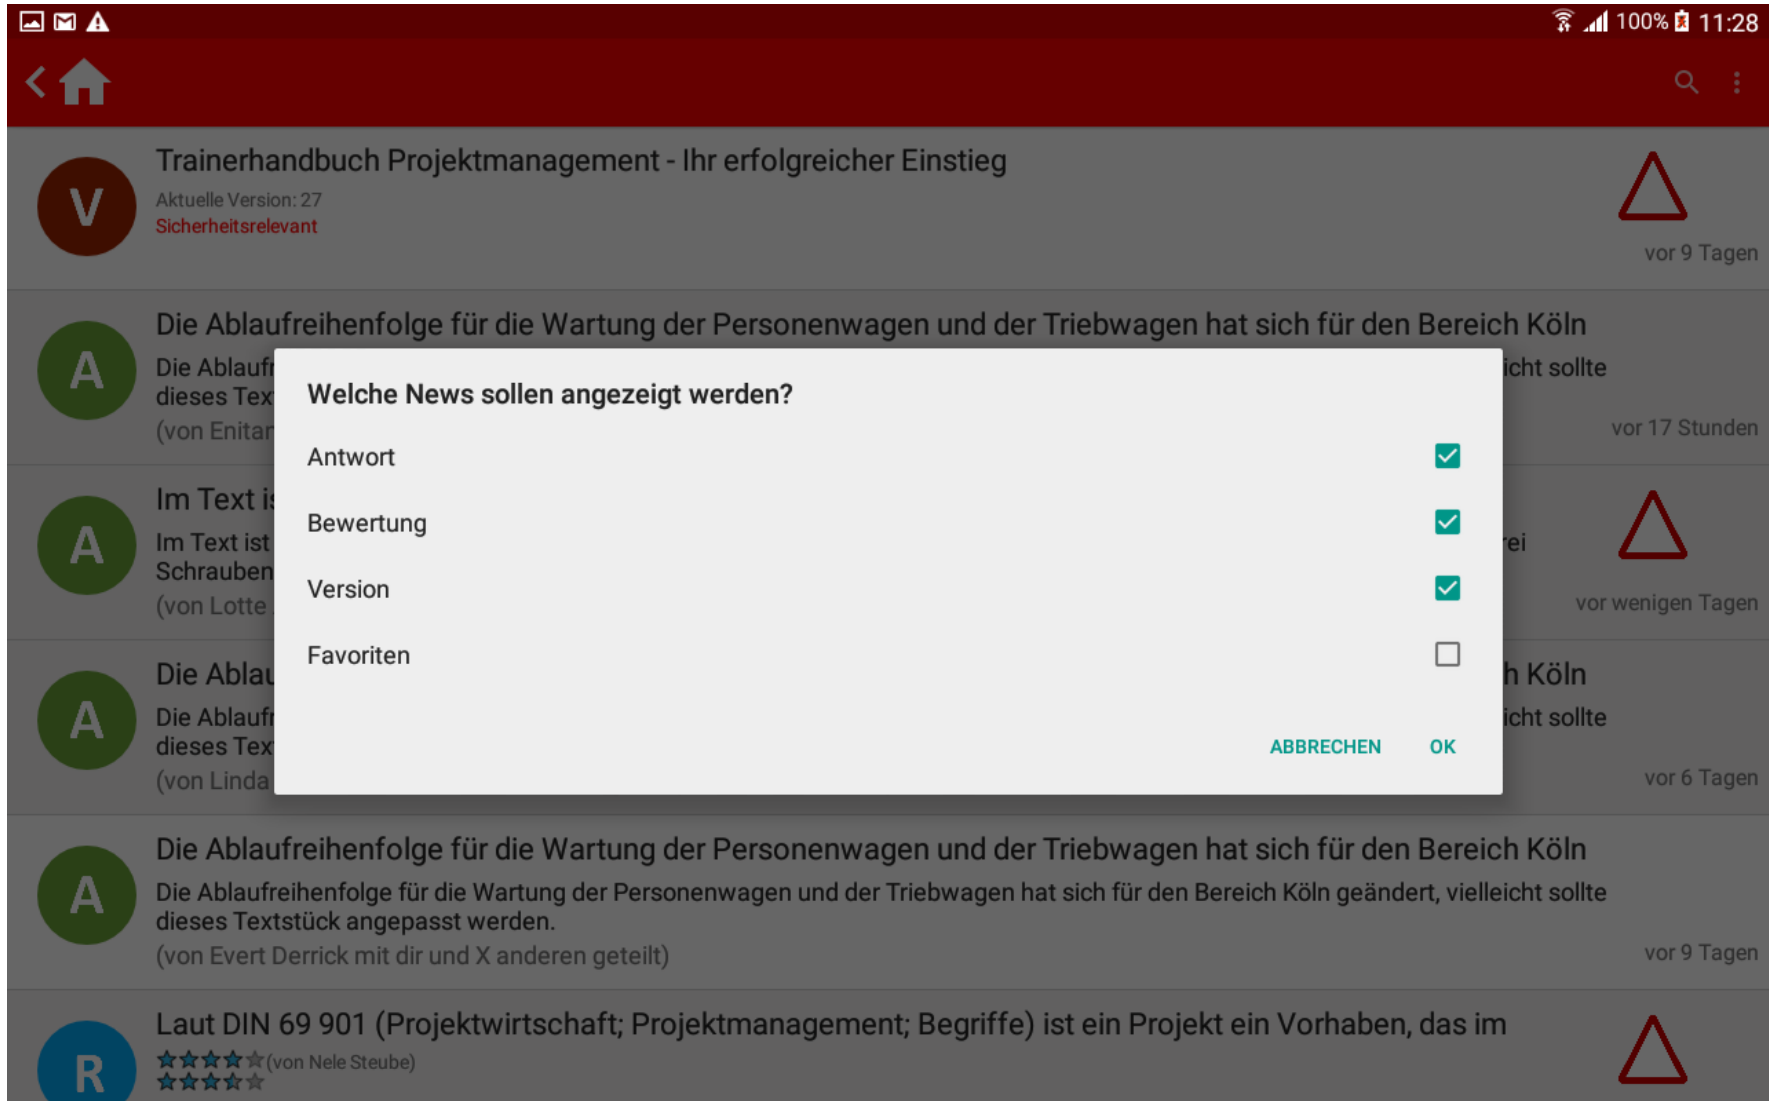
100% 11:28

V

Trainerhandbuch Projektmanagement - Ihr erfolgreicher Einstieg

Aktuelle Version: 27

Sicherheitsrelevant

vor 9 Tagen

A

Die Ablaufreihenfolge für die Wartung der Personenwagen und der Triebwagen hat sich für den Bereich Köln

Die Ablaufr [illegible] icht sollte dieses Tex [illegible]

(von Enitar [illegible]

vor 17 Stunden

A

Im Text i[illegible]

Im Text ist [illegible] ei Schrauben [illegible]

(von Lotte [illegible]

vor wenigen Tagen

A

Die Ablau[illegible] h Köln

Die Ablaufr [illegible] icht sollte dieses Tex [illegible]

(von Linda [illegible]

vor 6 Tagen

Welche News sollen angezeigt werden?

Antwort

Bewertung

Version

Favoriten

ABBRECHEN OK

A

Die Ablaufreihenfolge für die Wartung der Personenwagen und der Triebwagen hat sich für den Bereich Köln

Die Ablaufreihenfolge für die Wartung der Personenwagen und der Triebwagen hat sich für den Bereich Köln geändert, vielleicht sollte dieses Textstück angepasst werden.

(von Evert Derrick mit dir und X anderen geteilt)

vor 9 Tagen

R

Laut DIN 69 901 (Projektwirtschaft; Projektmanagement; Begriffe) ist ein Projekt ein Vorhaben, das im

(von Nele Steube)